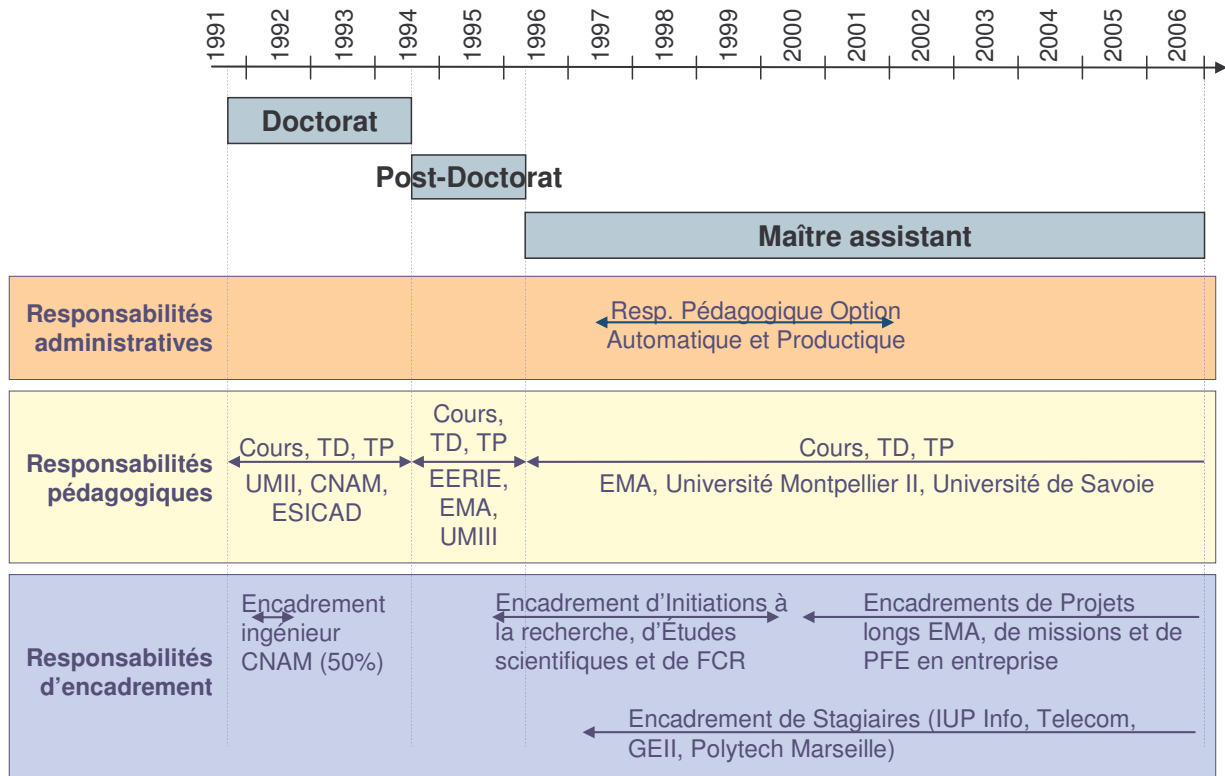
1991 1992 1993 1994 1995 1996 1997 1998 1999 2000 2001 2002 2003 2004 2005 2006

Doctorat

Post-Doctorat

Maître assistant

Responsabilités administratives

Resp. Pédagogique Option Automatique et Productique

Responsabilités pédagogiques

Cours, TD, TP
UMII, CNAM, ESICAD

Cours, TD, TP
EERIE, EMA, UMIII

Cours, TD, TP
EMA, Université Montpellier II, Université de Savoie

Responsabilités d'encadrement

Encadrement ingénieur CNAM (50%)

Encadrement d'Initiations à la recherche, d'Études scientifiques et de FCR

Encadrements de Projets longs EMA, de missions et de PFE en entreprise

Encadrement de Stagiaires (IUP Info, Telecom, GEII, Polytech Marseille)